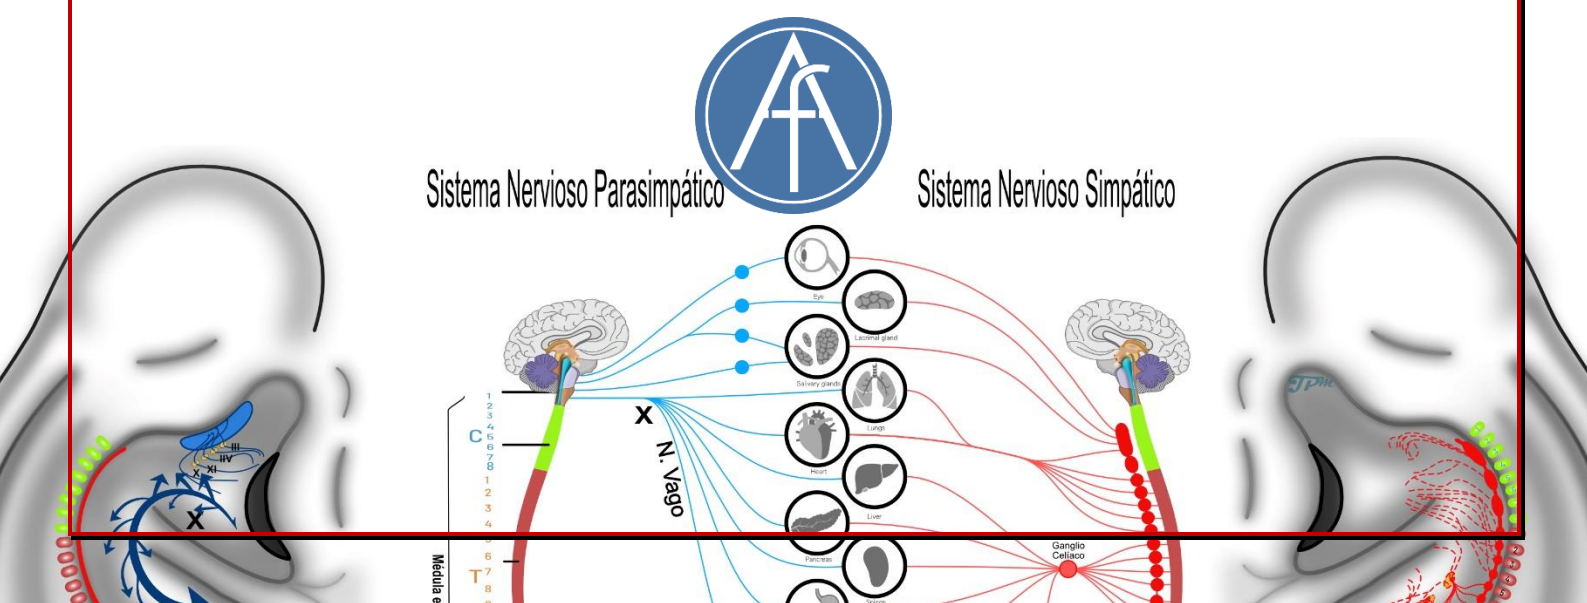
Sistema Nervioso Parasimpático

Sistema Nervioso Simpático

Eye

Lacrimal gland

Salivary glands

Lungs

Heart

Liver

Pancreas

Spleen

X

N. Vago

C 1 2 3 4 5 6 7 8

T 1 2 3 4 5 6 7 8

Médula e

Ganglio Celiaco

III
IV
IX
X
XI

X

JPM